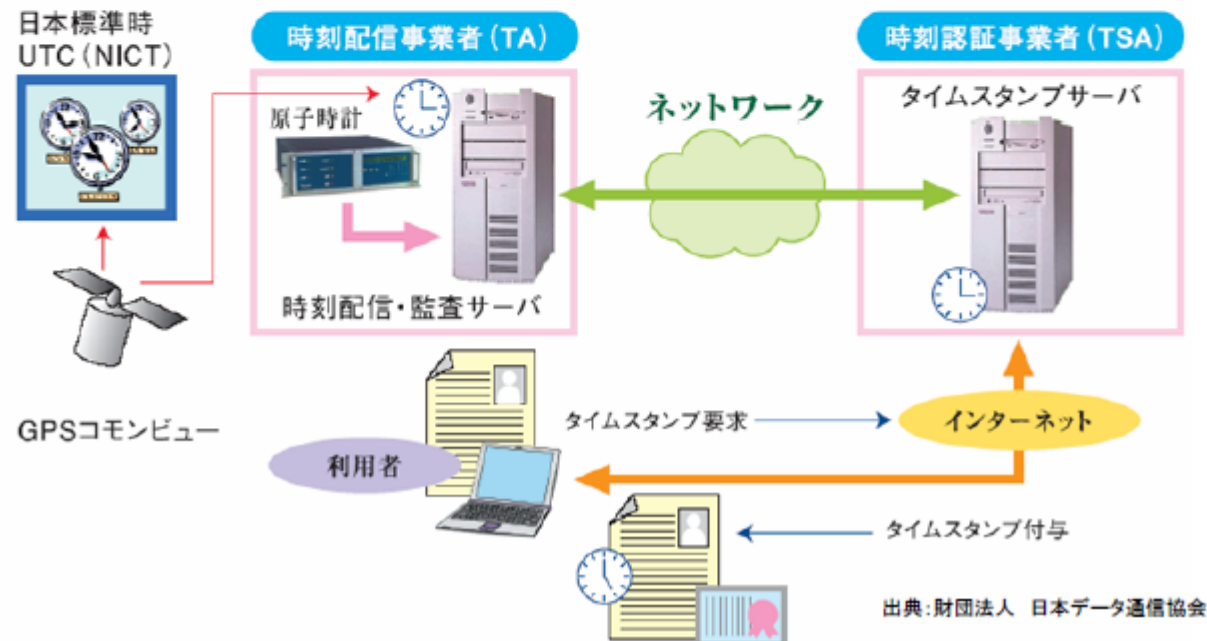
日本標準時
UTC（NICT）

時刻配信事業者（TA）

原子時計

時刻配信・監査サーバ

ネットワーク

時刻認証事業者（TSA）

タイムスタンプサーバ

GPSコモンビュー

利用者

タイムスタンプ要求

インターネット

タイムスタンプ付与

出典：財団法人　日本データ通信協会